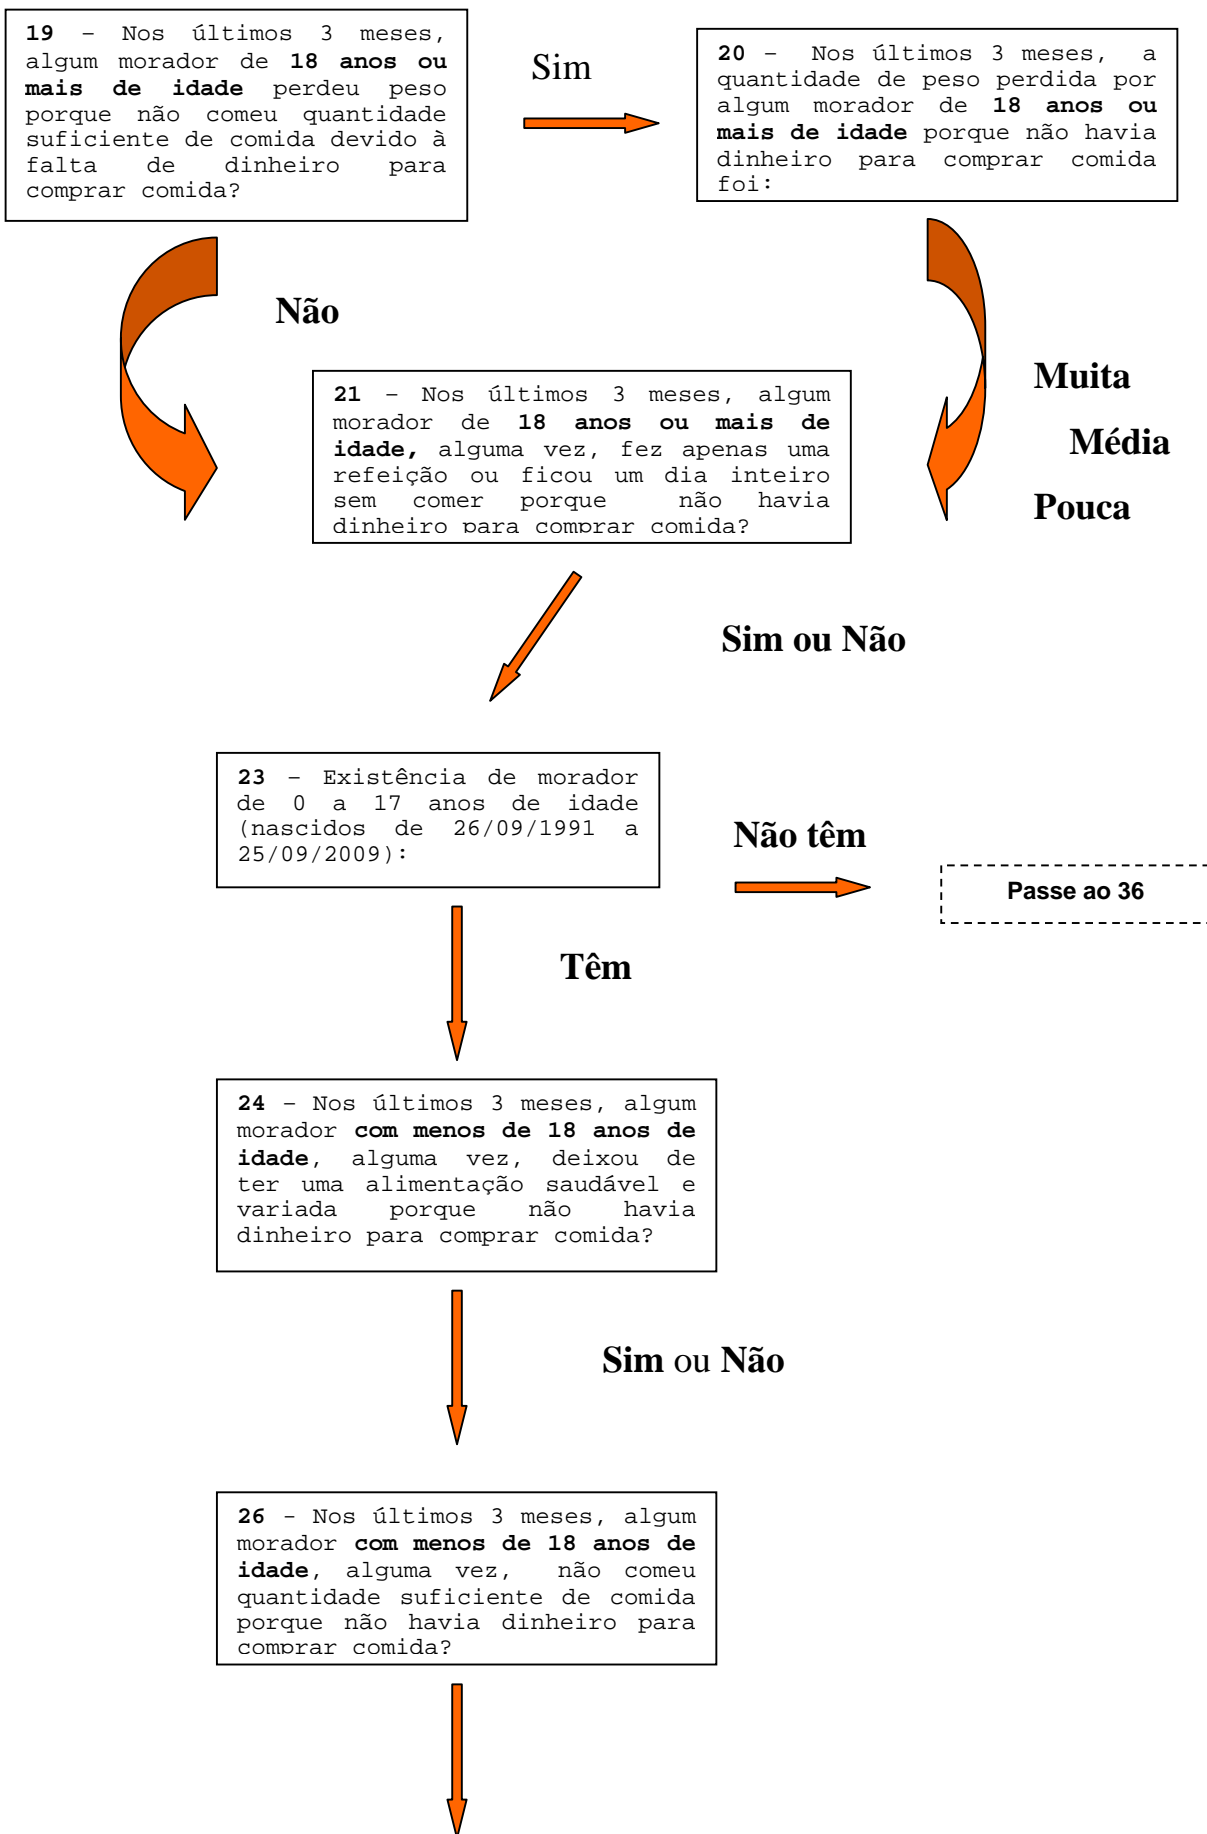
**19** – Nos últimos 3 meses, algum morador de **18 anos ou mais de idade** perdeu peso porque não comeu quantidade suficiente de comida devido à falta de dinheiro para comprar comida?

Sim

**20** – Nos últimos 3 meses, a quantidade de peso perdida por algum morador de **18 anos ou mais de idade** porque não havia dinheiro para comprar comida foi:

Não

Muita

Média

Pouca

**21** – Nos últimos 3 meses, algum morador de **18 anos ou mais de idade,** alguma vez, fez apenas uma refeição ou ficou um dia inteiro sem comer porque não havia dinheiro para comprar comida?

Sim ou Não

**23** – Existência de morador de 0 a 17 anos de idade (nascidos de 26/09/1991 a 25/09/2009):

Não têm

Passe ao 36

Têm

**24** – Nos últimos 3 meses, algum morador **com menos de 18 anos de idade**, alguma vez, deixou de ter uma alimentação saudável e variada porque não havia dinheiro para comprar comida?

Sim ou Não

**26** – Nos últimos 3 meses, algum morador **com menos de 18 anos de idade**, alguma vez, não comeu quantidade suficiente de comida porque não havia dinheiro para comprar comida?